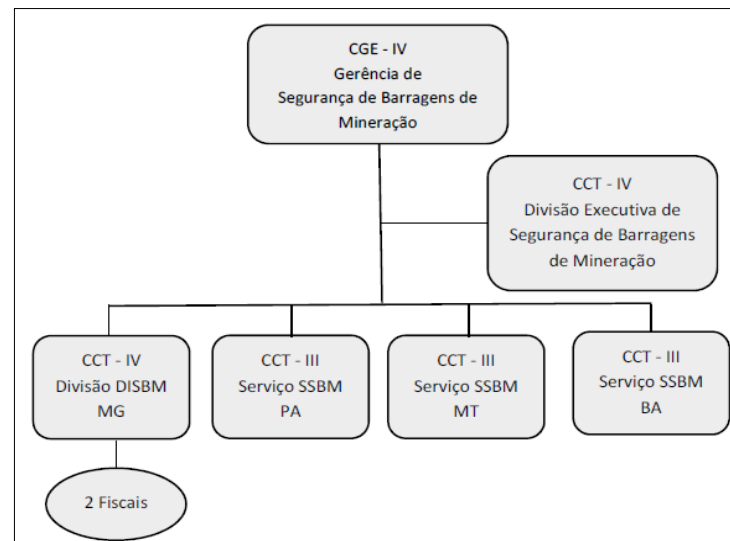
CGE - IV
Gerência de
Segurança de Barragens de
Mineração

CCT - IV
Divisão Executiva de
Segurança de Barragens
de Mineração

CCT - IV
Divisão DISBM
MG

CCT - III
Serviço SSBM
PA

CCT - III
Serviço SSBM
MT

CCT - III
Serviço SSBM
BA

2 Fiscais